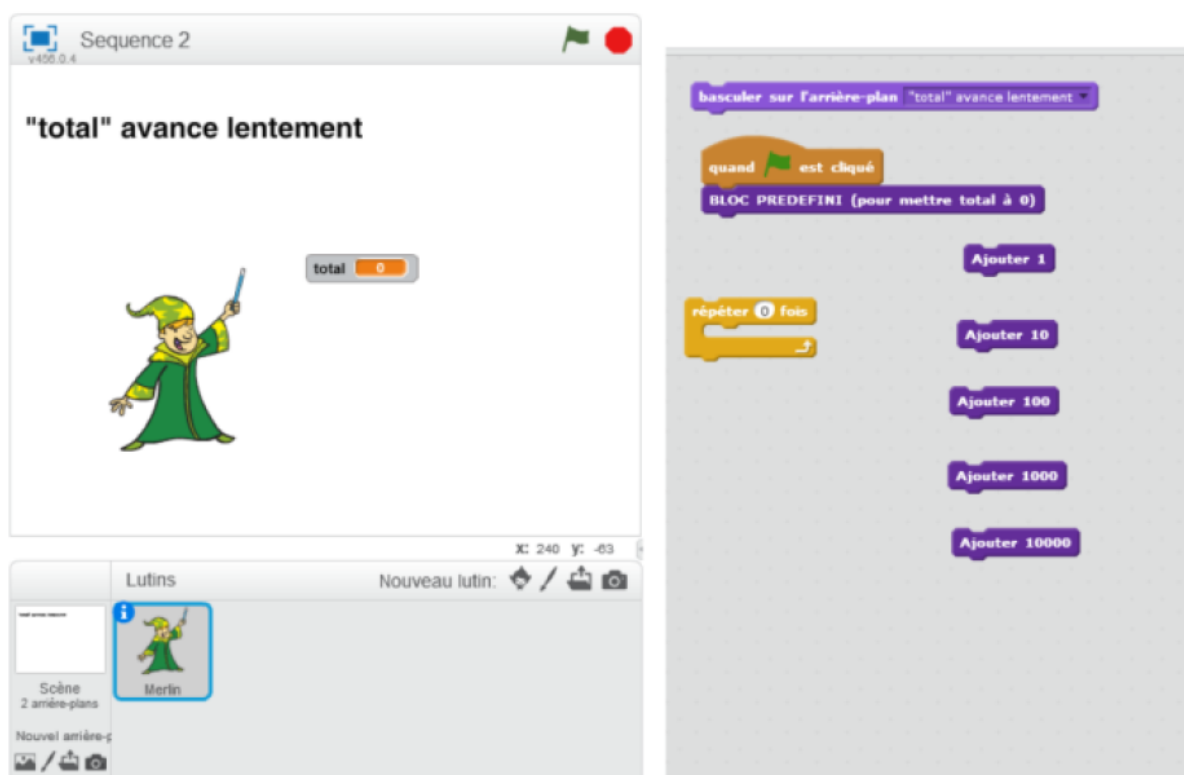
Sequence 2
v456.0.4

"total" avance lentement

total 0

x: 240 y: -63

Lutins
Nouveau lutin:

Scène
2 arrière-plans

Nouvel arrière-p

Merlin

basculer sur l'arrière-plan "total" avance lentement

quand [drapeau vert] est cliqué
BLOC PREDEFINI (pour mettre total à 0)

Ajouter 1

répéter 0 fois

Ajouter 10

Ajouter 100

Ajouter 1000

Ajouter 10000